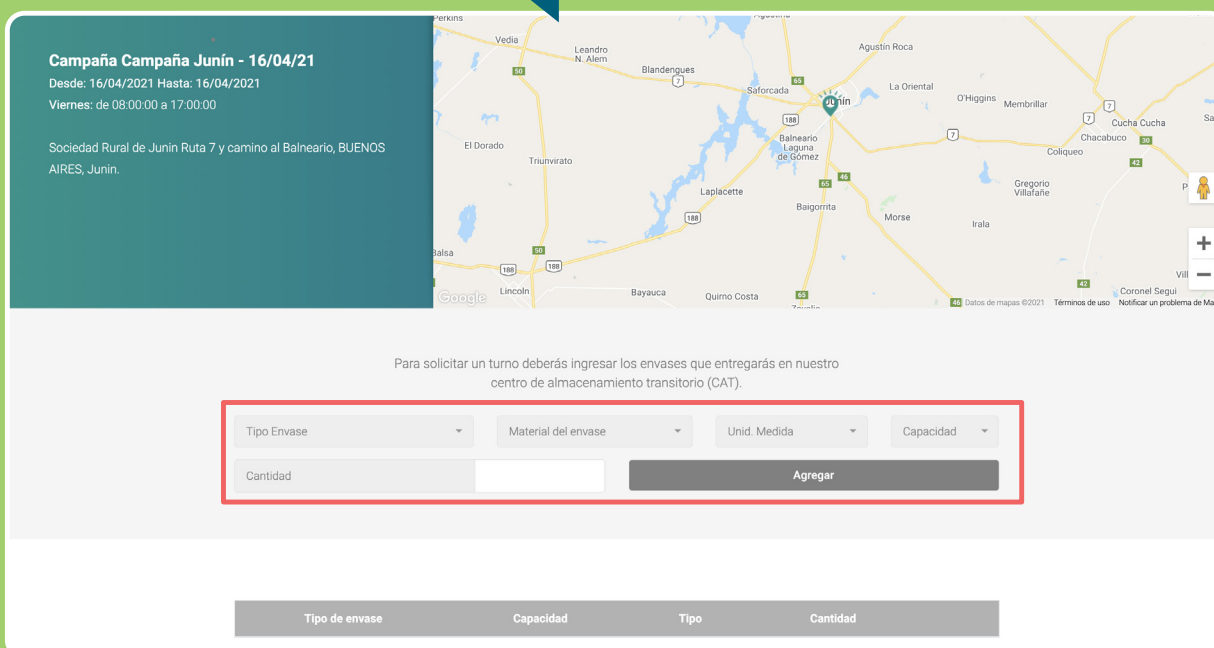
Campaña Campaña Junín - 16/04/21
Desde: 16/04/2021 Hasta: 16/04/2021
Viernes: de 08:00:00 a 17:00:00

Sociedad Rural de Junin Ruta 7 y camino al Balneario, BUENOS AIRES, Junin.

Perkins
Vedia
Leandro N. Alem
Blandengues
Agustín Roca
50
7
65
Saforcada
La Oriental
Junín
O'Higgins
Membrillar
7
Cucha Cucha
188
Balneario Laguna de Gómez
7
Chacabuco
El Dorado
Coliqueo
Triunvirato
42
46
65
Gregorio Villafañe
Laplacette
Baigorrita
188
Morse
Irala
Balsa
50
188
188
42
Coronel Segui
Lincoln
Bayauca
Quirno Costa
65
46
Google
Datos de mapas ©2021
Términos de uso
Notificar un problema de Ma

Para solicitar un turno deberás ingresar los envases que entregarás en nuestro centro de almacenamiento transitorio (CAT).

Tipo Envase
Material del envase
Unid. Medida
Capacidad
Cantidad
Agregar

| Tipo de envase | Capacidad | Tipo | Cantidad |
|---|---|---|---|